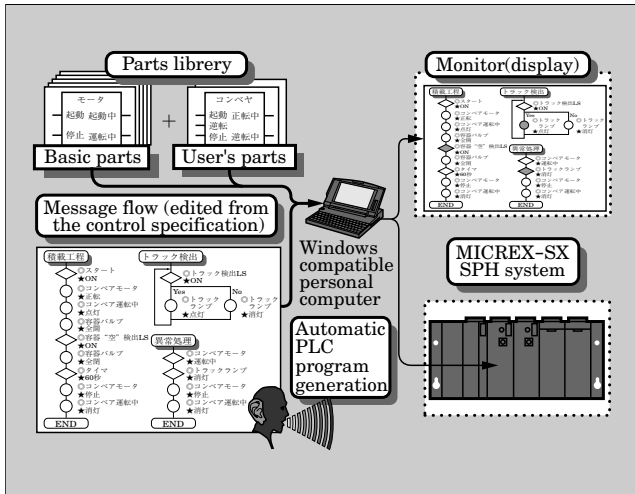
Parts librery

モータ
起動 起動中
停止 運転中

+

コンベヤ
起動 正転中
逆転
停止 運転中

Basic parts

User's parts

Monitor(display)

積載工程
スタート
★ON
コンベアモータ
★正転
コンベア運転中
★点灯
容器バルブ
★全開
容器"空" 検出LS
★ON
容器バルブ
★全閉
タイマ
★60秒
コンベアモータ
★停止
コンベア運転中
★消灯
END

トラック検出
トラック検出LS
★ON
Yes
No
トラックランプ
★点灯
トラックランプ
★消灯

異常処理
コンベアモータ
★運転中
トラックランプ
★消灯
コンベアモータ
★停止
コンベア運転中
★消灯
END

Message flow (edited from the control specification)

積載工程
スタート
★ON
コンベアモータ
★正転
コンベア運転中
★点灯
容器バルブ
★全開
容器"空" 検出LS
★ON
容器バルブ
★全閉
タイマ
★60秒
コンベアモータ
★停止
コンベア運転中
★消灯
END

トラック検出
トラック検出LS
★ON
Yes
No
トラックランプ
★点灯
トラックランプ
★消灯

異常処理
コンベアモータ
★運転中
トラックランプ
★消灯
END

Windows compatible personal computer

MICREX-SX SPH system

Automatic PLC program generation